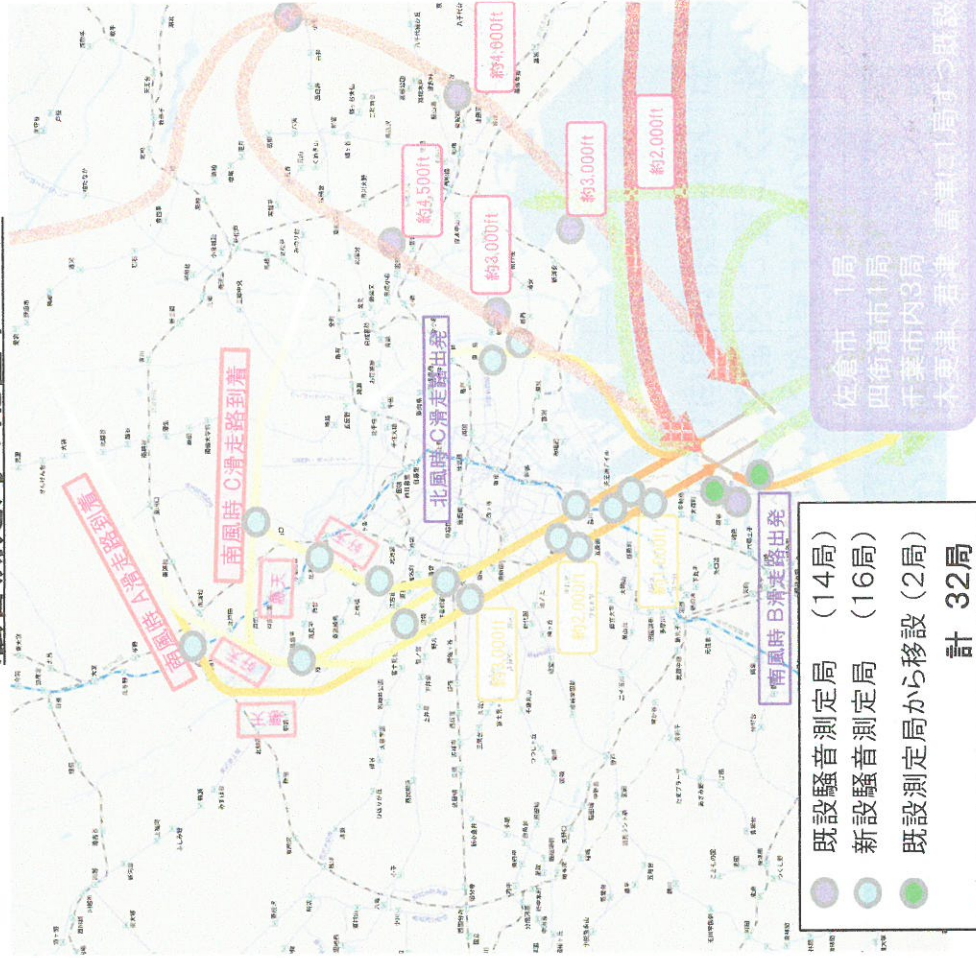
既設騒音測定局 （14局）
新設騒音測定局 （16局）
既設測定局から移設（2局）
計 32局

南風時 A滑走路到着
南風時 C滑走路到着
北風時 C滑走路出発
南風時 B滑走路出発

約4,600ft
約4,500ft
約3,000ft
約3,000ft
約2,000ft
約3,000ft
約2,000ft
約1,000ft

佐倉市 1局
四街道市1局
千葉市内3局
木更津、君津、富津に1局ずつ既設

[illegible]